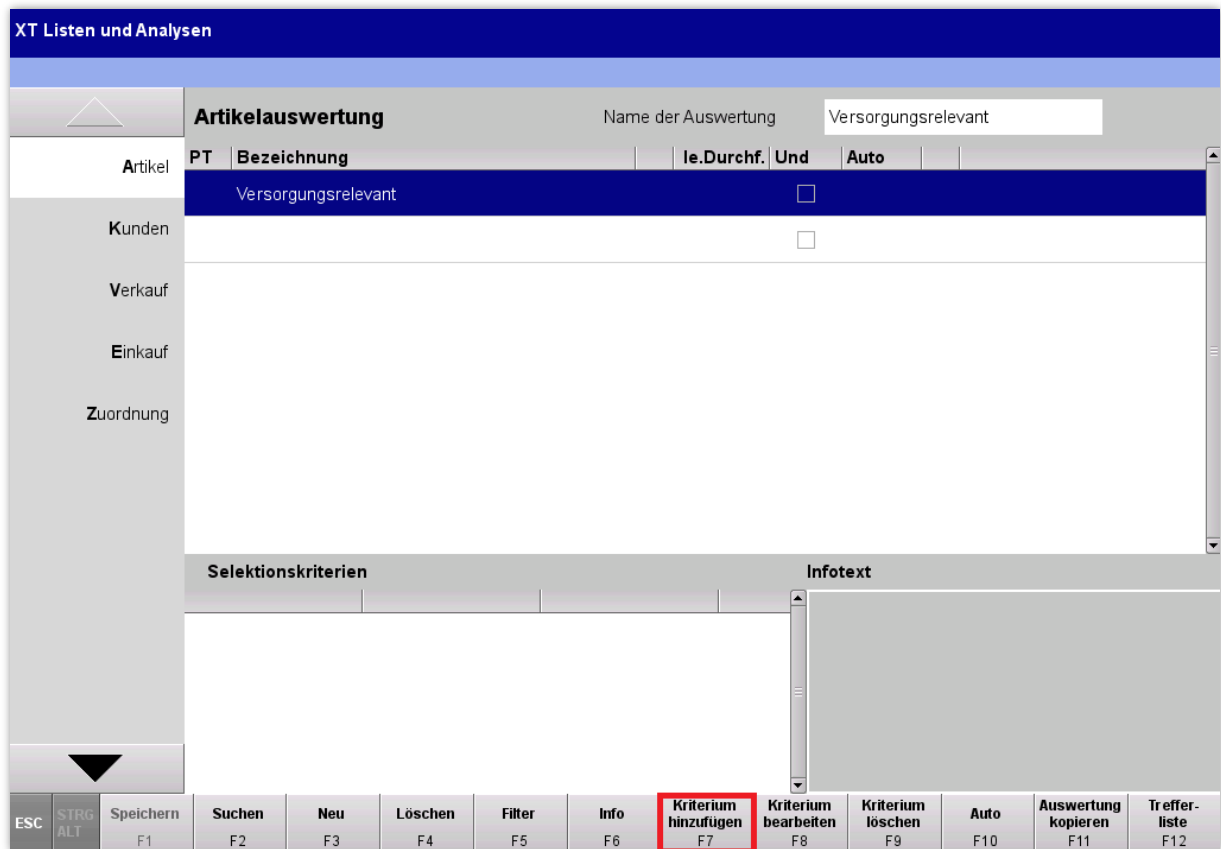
XT Listen und Analysen

Artikel

Kunden

Verkauf

Einkauf

Zuordnung

Artikelauswertung

Name der Auswertung Versorgungsrelevant

| PT | Bezeichnung | le.Durchf. | Und | Auto |
|---|---|---|---|---|
| | Versorgungsrelevant | | ☐ | |
| | | | ☐ | |

Selektionskriterien

Infotext

ESC STRG ALT Speichern F1 Suchen F2 Neu F3 Löschen F4 Filter F5 Info F6 Kriterium hinzufügen F7 Kriterium bearbeiten F8 Kriterium löschen F9 Auto F10 Auswertung kopieren F11 Trefferliste F12